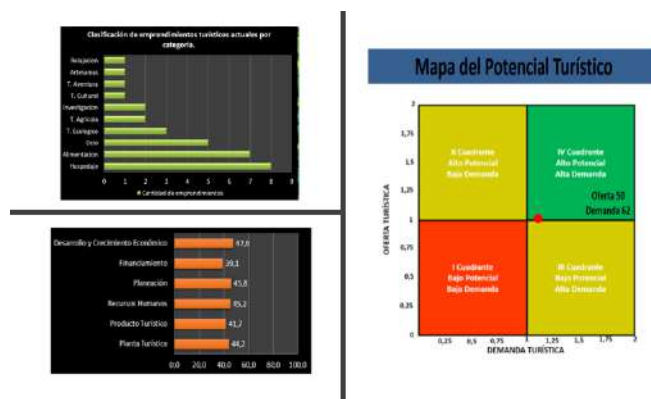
Clasificación de emprendimientos turísticos actuales por categoría.

Relajación
Artesanías
T. Aventura
T. Cultural
Investigación
T. Agrícola
T. Ecologico
Ocio
Alimentacion
Hospedaje

0 1 2 3 4 5 6 7 8 9

■ Cantidad de emprendimientos

Desarrollo y Crecimiento Económico 47,0
Financiamiento 39,1
Planeación 45,8
Recursos Humanos 35,2
Producto Turístico 41,7
Planta Turística 44,2

0,0 20,0 40,0 60,0 80,0 100,0

Mapa del Potencial Turístico

OFERTA TURÍSTICA

2
1,75
1,5
1,25
1
0,75
0,5
0,25
0

II Cuadrante
Alto Potencial
Bajo Demanda

IV Cuadrante
Alto Potencial
Alta Demanda

Oferta 50
Demanda 62

I Cuadrante
Bajo Potencial
Bajo Demanda

III Cuadrante
Bajo Potencial
Alta Demanda

0,25 0,5 0,75 1 1,25 1,5 1,75 2

DEMANDA TURÍSTICA